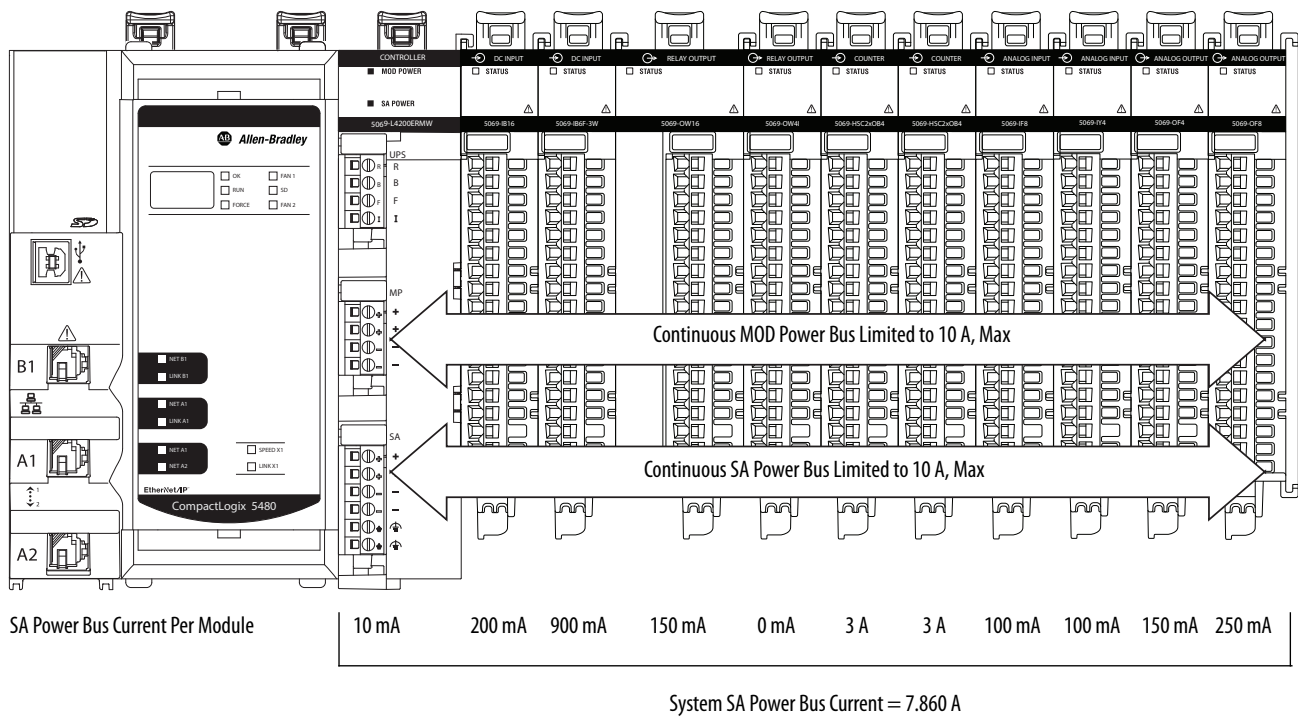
CONTROLLER
MOD POWER
SA POWER
5069-L4200ERMW

DC INPUT
STATUS
5069-IB16

DC INPUT
STATUS
5069-IB6F-3W

RELAY OUTPUT
STATUS
5069-OW16

RELAY OUTPUT
STATUS
5069-OW4I

COUNTER
STATUS
5069-HSC2xOB4

COUNTER
STATUS
5069-HSC2xOB4

ANALOG INPUT
STATUS
5069-IF8

ANALOG INPUT
STATUS
5069-IY4

ANALOG OUTPUT
STATUS
5069-OF4

ANALOG OUTPUT
STATUS
5069-OF8

Allen-Bradley

OK
RUN
FORCE
FAN 1
SD
FAN 2

UPS
R
B
F
I

MP
+
+
–
–

SA
+
+
–
–

NET B1
LINK B1
NET A1
LINK A1
NET A1
NET A2
SPEED X1
LINK X1

B1
A1
A2

EtherNet/IP
CompactLogix 5480

Continuous MOD Power Bus Limited to 10 A, Max

Continuous SA Power Bus Limited to 10 A, Max

SA Power Bus Current Per Module | 10 mA | 200 mA | 900 mA | 150 mA | 0 mA | 3 A | 3 A | 100 mA | 100 mA | 150 mA | 250 mA

System SA Power Bus Current = 7.860 A